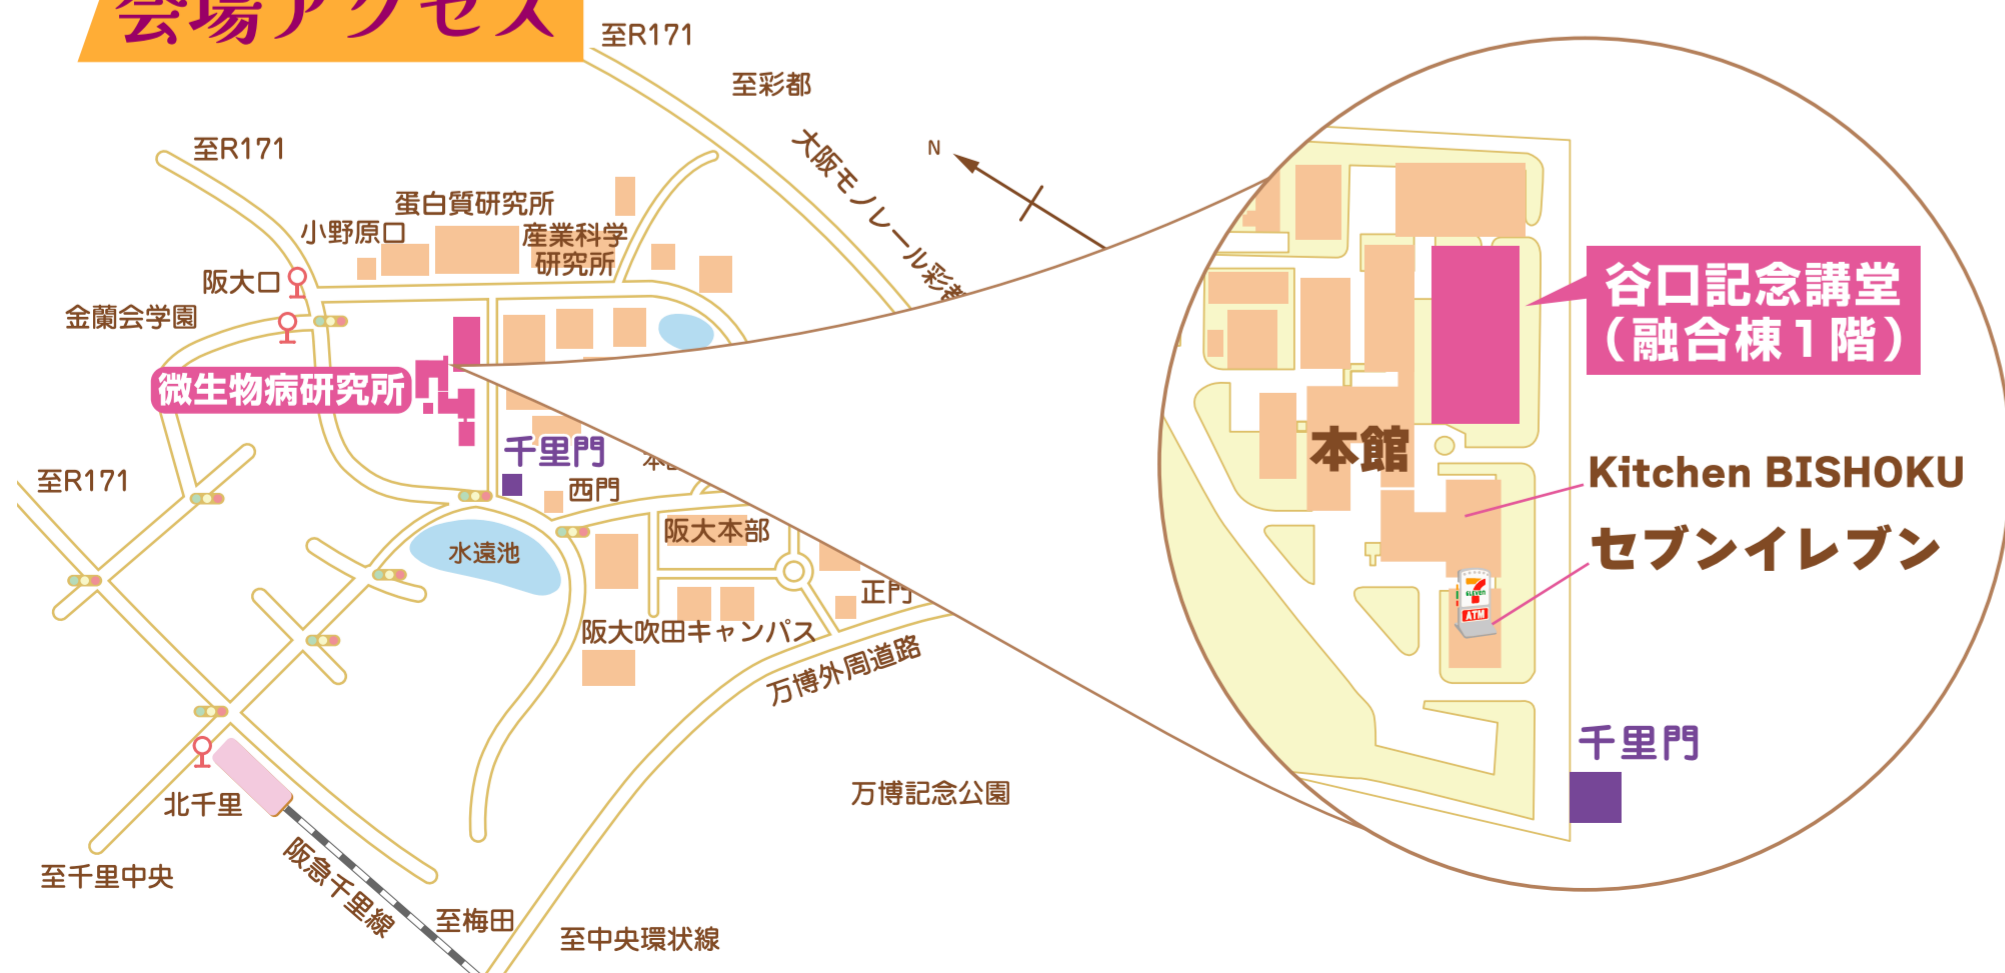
会場アクセス

至R171
至彩都
大阪モノレール彩都
N
至R171
蛋白質研究所
小野原口
産業科学研究所
阪大口
金蘭会学園
微生物病研究所
千里門
西門
至R171
水遠池
阪大本部
正門
阪大吹田キャンパス
万博外周道路
北千里
万博記念公園
至千里中央
阪急千里線
至梅田
至中央環状線

谷口記念講堂
（融合棟１階）
本館
Kitchen BISHOKU
セブンイレブン
ATM
千里門